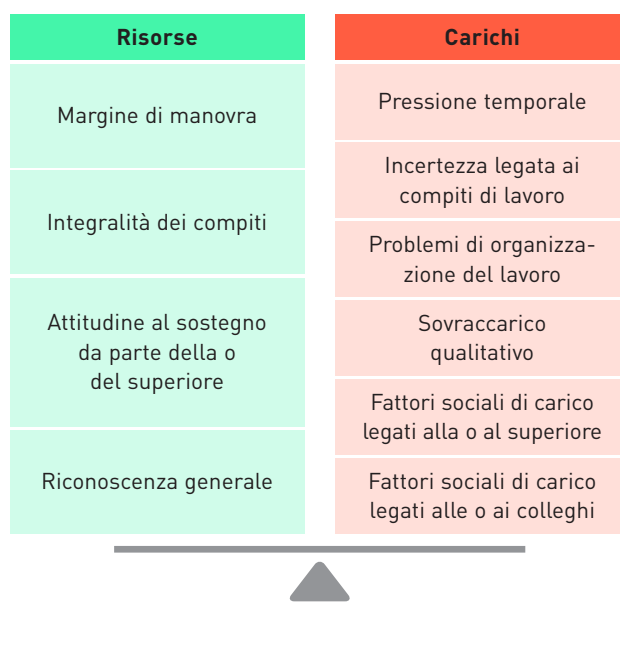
| Risorse | Carichi |
|---|---|
| Margine di manovra | Pressione temporale |
| | Incertezza legata ai compiti di lavoro |
| Integralità dei compiti | Problemi di organizzazione del lavoro |
| Attitudine al sostegno da parte della o del superiore | Sovraccarico qualitativo |
| | Fattori sociali di carico legati alla o al superiore |
| Riconoscenza generale | Fattori sociali di carico legati alle o ai colleghi |